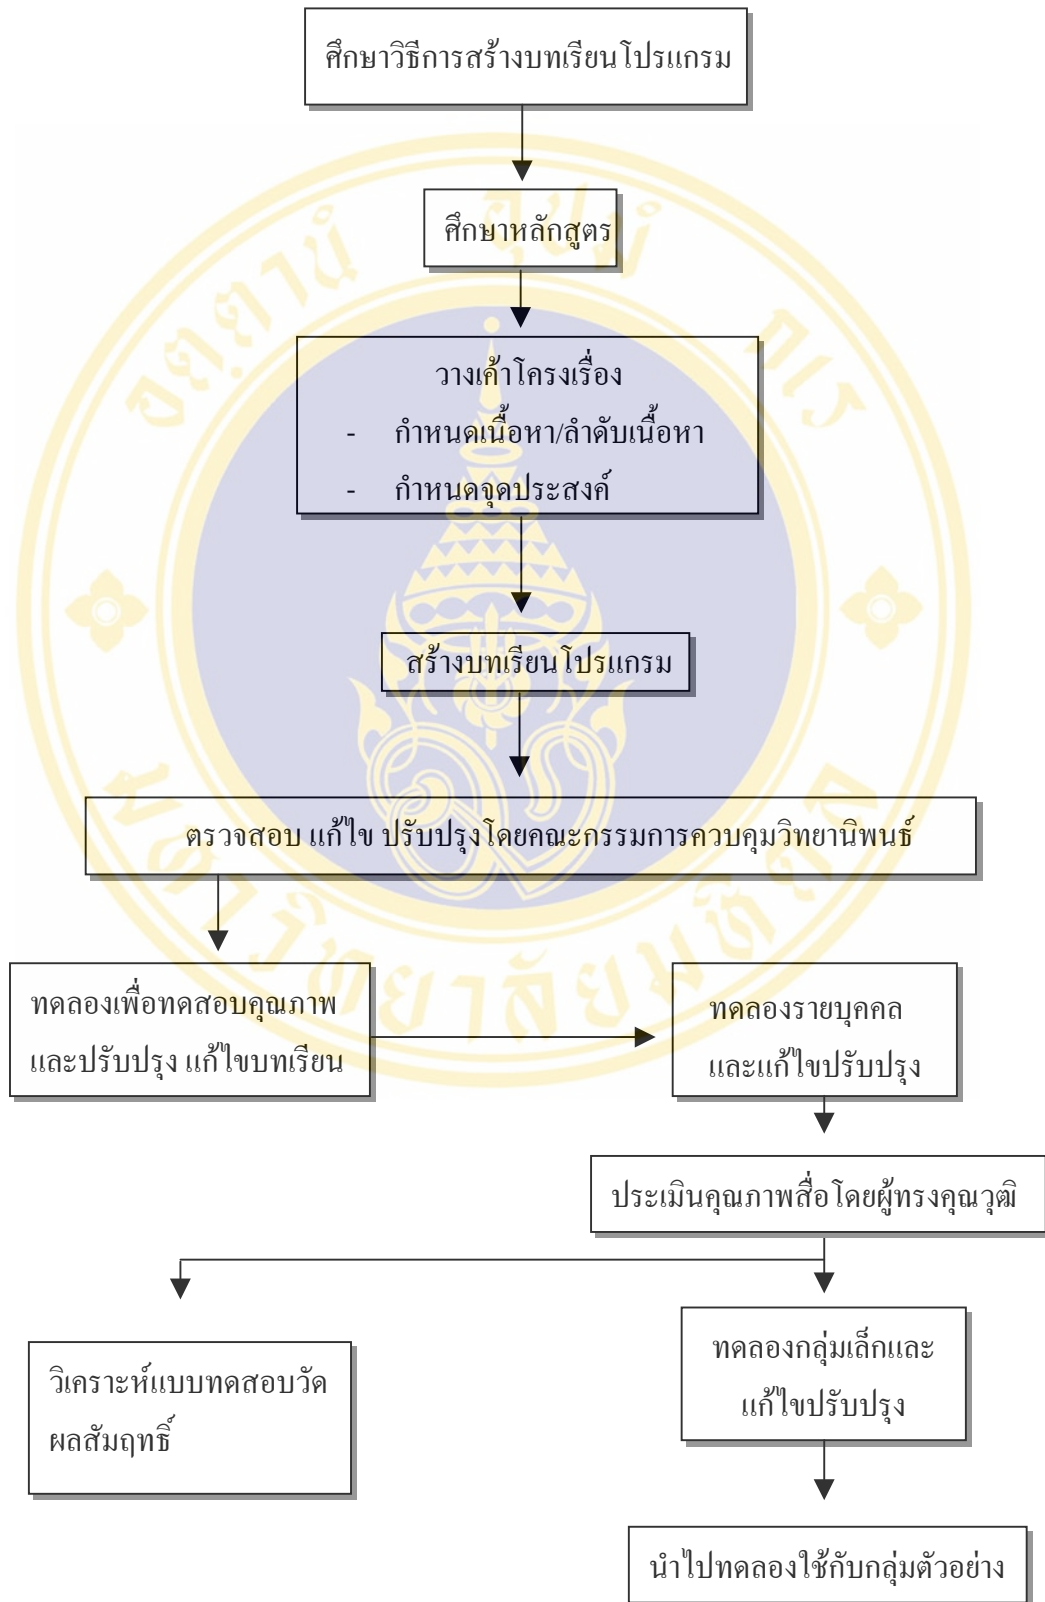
ศึกษาวิธีการสร้างบทเรียนโปรแกรม

ศึกษาหลักสูตร

วางเค้าโครงเรื่อง
- กำหนดเนื้อหา/ลำดับเนื้อหา
- กำหนดจุดประสงค์

สร้างบทเรียนโปรแกรม

ตรวจสอบ แก้ไข ปรับปรุงโดยคณะกรรมการควบคุมวิทยานิพนธ์

ทดลองเพื่อทดสอบคุณภาพและปรับปรุง แก้ไขบทเรียน

ทดลองรายบุคคลและแก้ไขปรับปรุง

ประเมินคุณภาพสื่อโดยผู้ทรงคุณวุฒิ

วิเคราะห์แบบทดสอบวัดผลสัมฤทธิ์

ทดลองกลุ่มเล็กและแก้ไขปรับปรุง

นำไปทดลองใช้กับกลุ่มตัวอย่าง